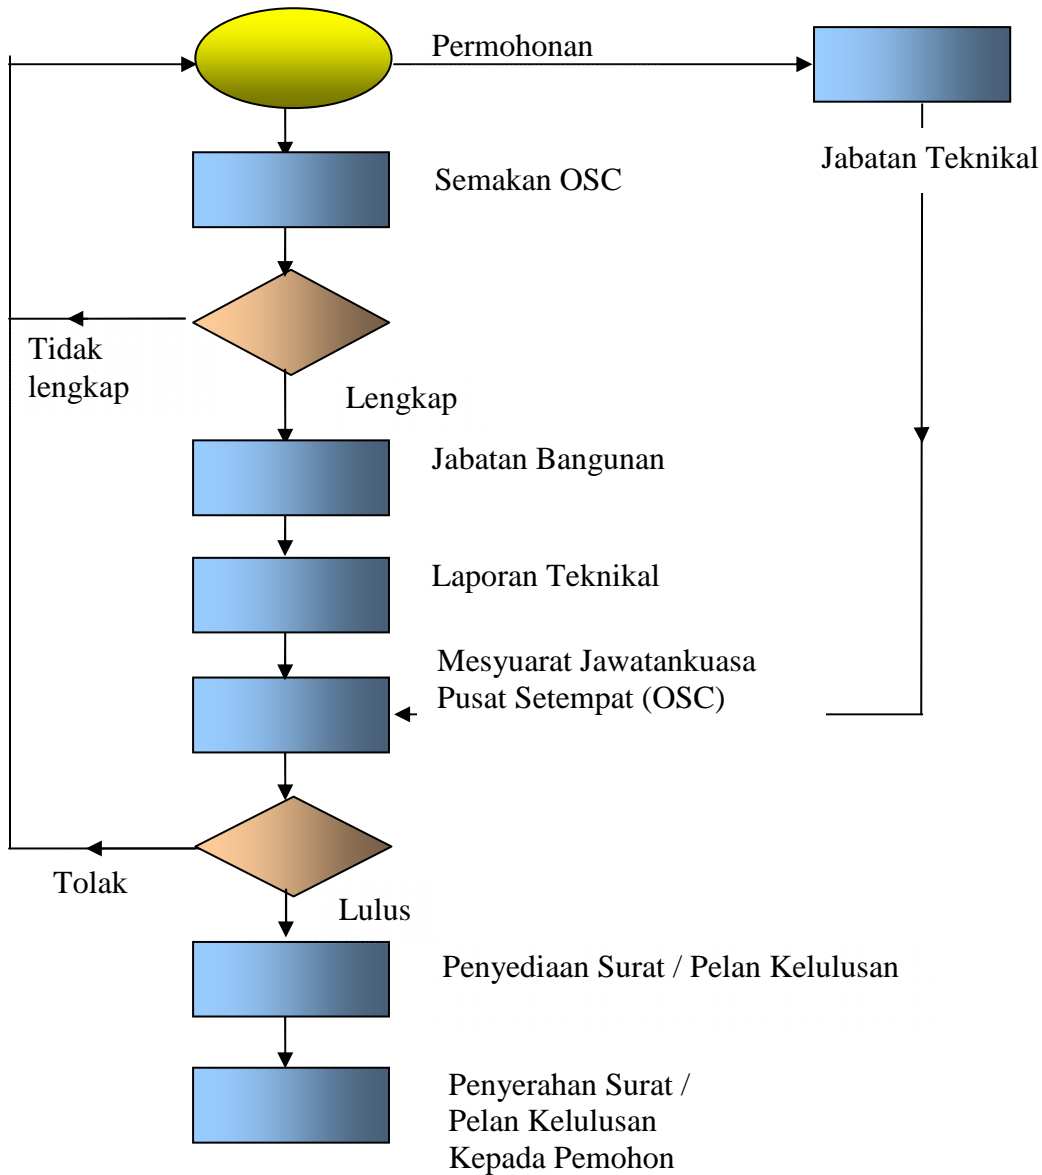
Permohonan

Jabatan Teknikal

Semakan OSC

Tidak lengkap

Lengkap

Jabatan Bangunan

Laporan Teknikal

Mesyuarat Jawatankuasa Pusat Setempat (OSC)

Tolak

Lulus

Penyediaan Surat / Pelan Kelulusan

Penyerahan Surat / Pelan Kelulusan Kepada Pemohon